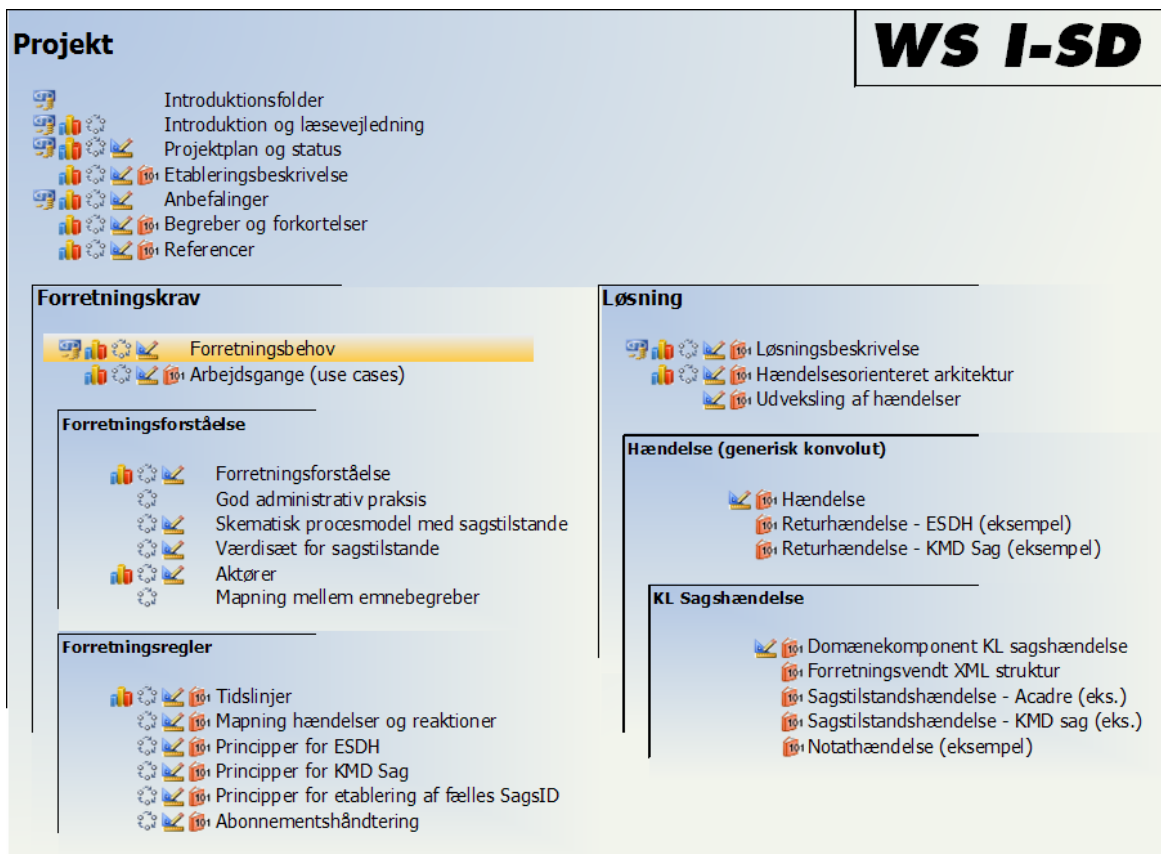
Projekt

WS I-SD

Introduktionsfolder
Introduktion og læsevejledning
Projektplan og status
Etableringsbeskrivelse
Anbefalinger
Begreber og forkortelser
Referencer

Forretningskrav

Forretningsbehov
Arbejdsgange (use cases)

Forretningsforståelse

Forretningsforståelse
God administrativ praksis
Skematisk procesmodel med sagstilstande
Værdisæt for sagstilstande
Aktører
Mapning mellem emnebegreber

Forretningsregler

Tidslinjer
Mapning hændelser og reaktioner
Principper for ESDH
Principper for KMD Sag
Principper for etablering af fælles SagsID
Abonnementshåndtering

Løsning

Løsningsbeskrivelse
Hændelsesorienteret arkitektur
Udveksling af hændelser

Hændelse (generisk konvolut)

Hændelse
Returhændelse - ESDH (eksempel)
Returhændelse - KMD Sag (eksempel)

KL Sagshændelse

Domænekomponent KL sagshændelse
Forretningsvendt XML struktur
Sagstilstandshændelse - Acadre (eks.)
Sagstilstandshændelse - KMD sag (eks.)
Notathændelse (eksempel)